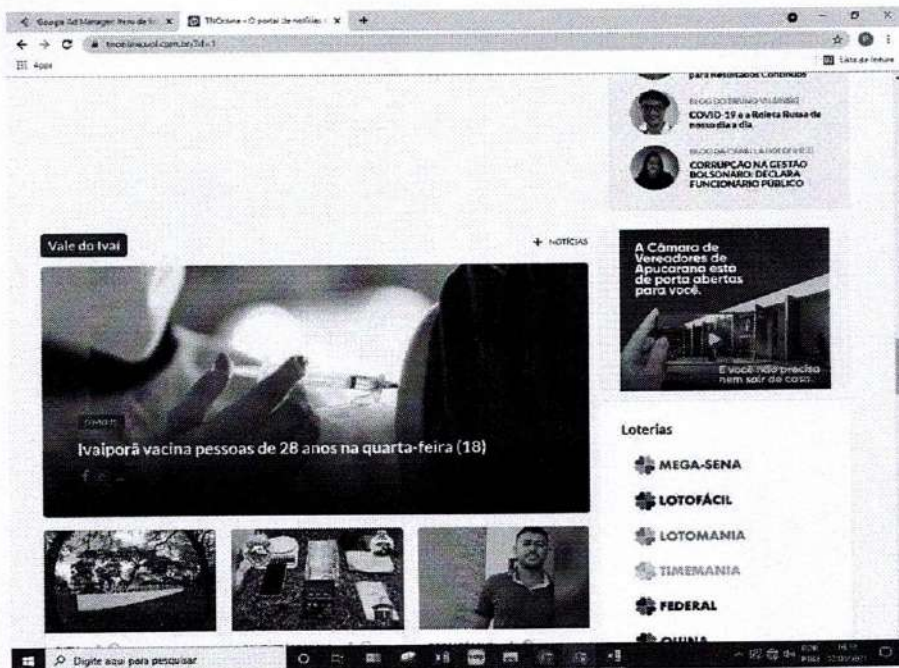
Google Ad Manager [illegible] × TNOnline - O portal de notícias × +

tnonline.uol.com.br/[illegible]

Apps

Lista de leitura

para Resultados Contínuos

BLOG DO BRUNO VILLARINHO

COVID-19 e a Roleta Russa de nosso dia a dia

BLOG DA CAMILLA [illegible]

CORRUPÇÃO NA GESTÃO BOLSONARO: DECLARA FUNCIONÁRIO PÚBLICO

Vale do Ivaí

+ NOTÍCIAS

A Câmara de Vereadores de Apucarana está de porta abertas para você.

E você não precisa nem sair de casa.

Ivaiporã

Ivaiporã vacina pessoas de 28 anos na quarta-feira (18)

Loterias

MEGA-SENA

LOTOFÁCIL

LOTOMANIA

TIMEMANIA

FEDERAL

QUINA

Digite aqui para pesquisar